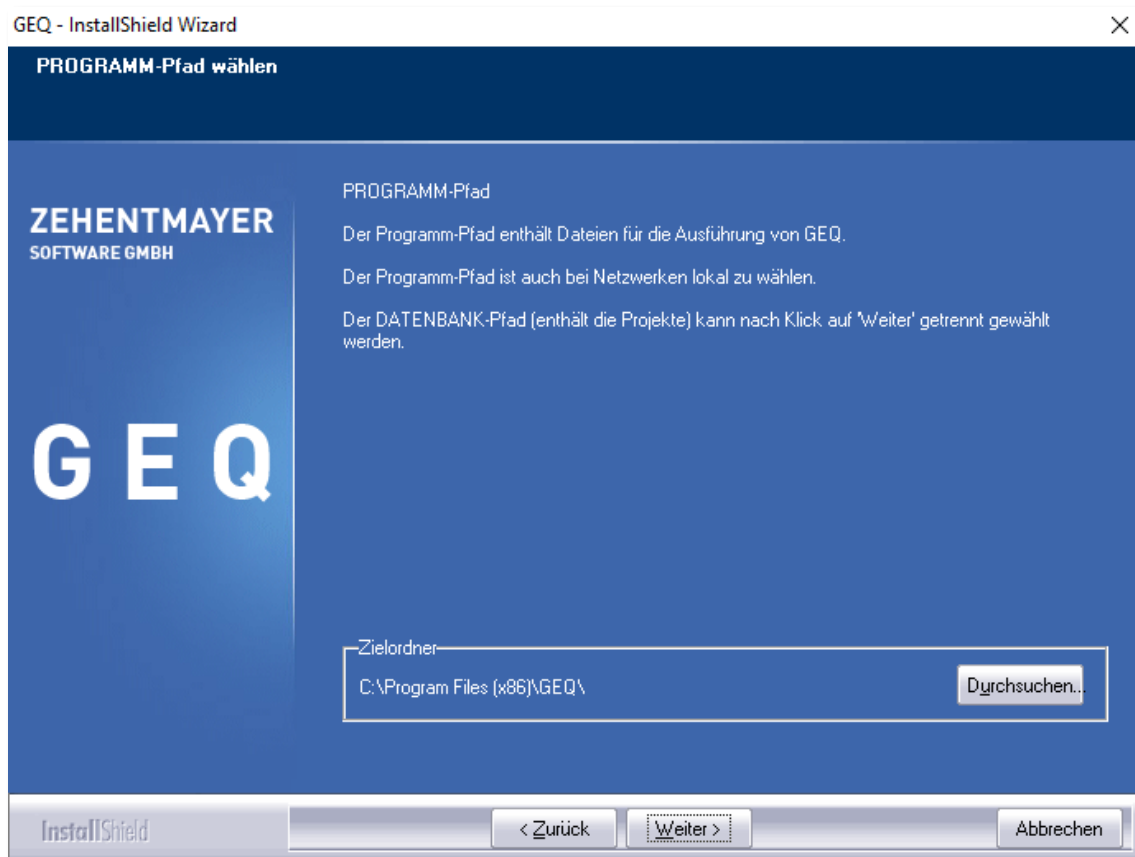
GEQ - InstallShield Wizard

×

PROGRAMM-Pfad wählen

ZEHENTMAYER
SOFTWARE GMBH

GEQ

PROGRAMM-Pfad

Der Programm-Pfad enthält Dateien für die Ausführung von GEQ.

Der Programm-Pfad ist auch bei Netzwerken lokal zu wählen.

Der DATENBANK-Pfad (enthält die Projekte) kann nach Klick auf 'Weiter' getrennt gewählt werden.

Zielordner

C:\Program Files (x86)\GEQ\

Durchsuchen...

InstallShield

< Zurück

Weiter >

Abbrechen